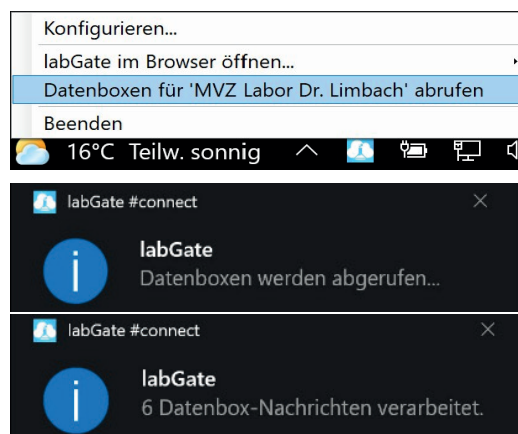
Konfigurieren...
labGate im Browser öffnen...
Datenboxen für 'MVZ Labor Dr. Limbach' abrufen
Beenden
16°C Teilw. sonnig

labGate #connect
labGate
Datenboxen werden abgerufen...

labGate #connect
labGate
6 Datenbox-Nachrichten verarbeitet.